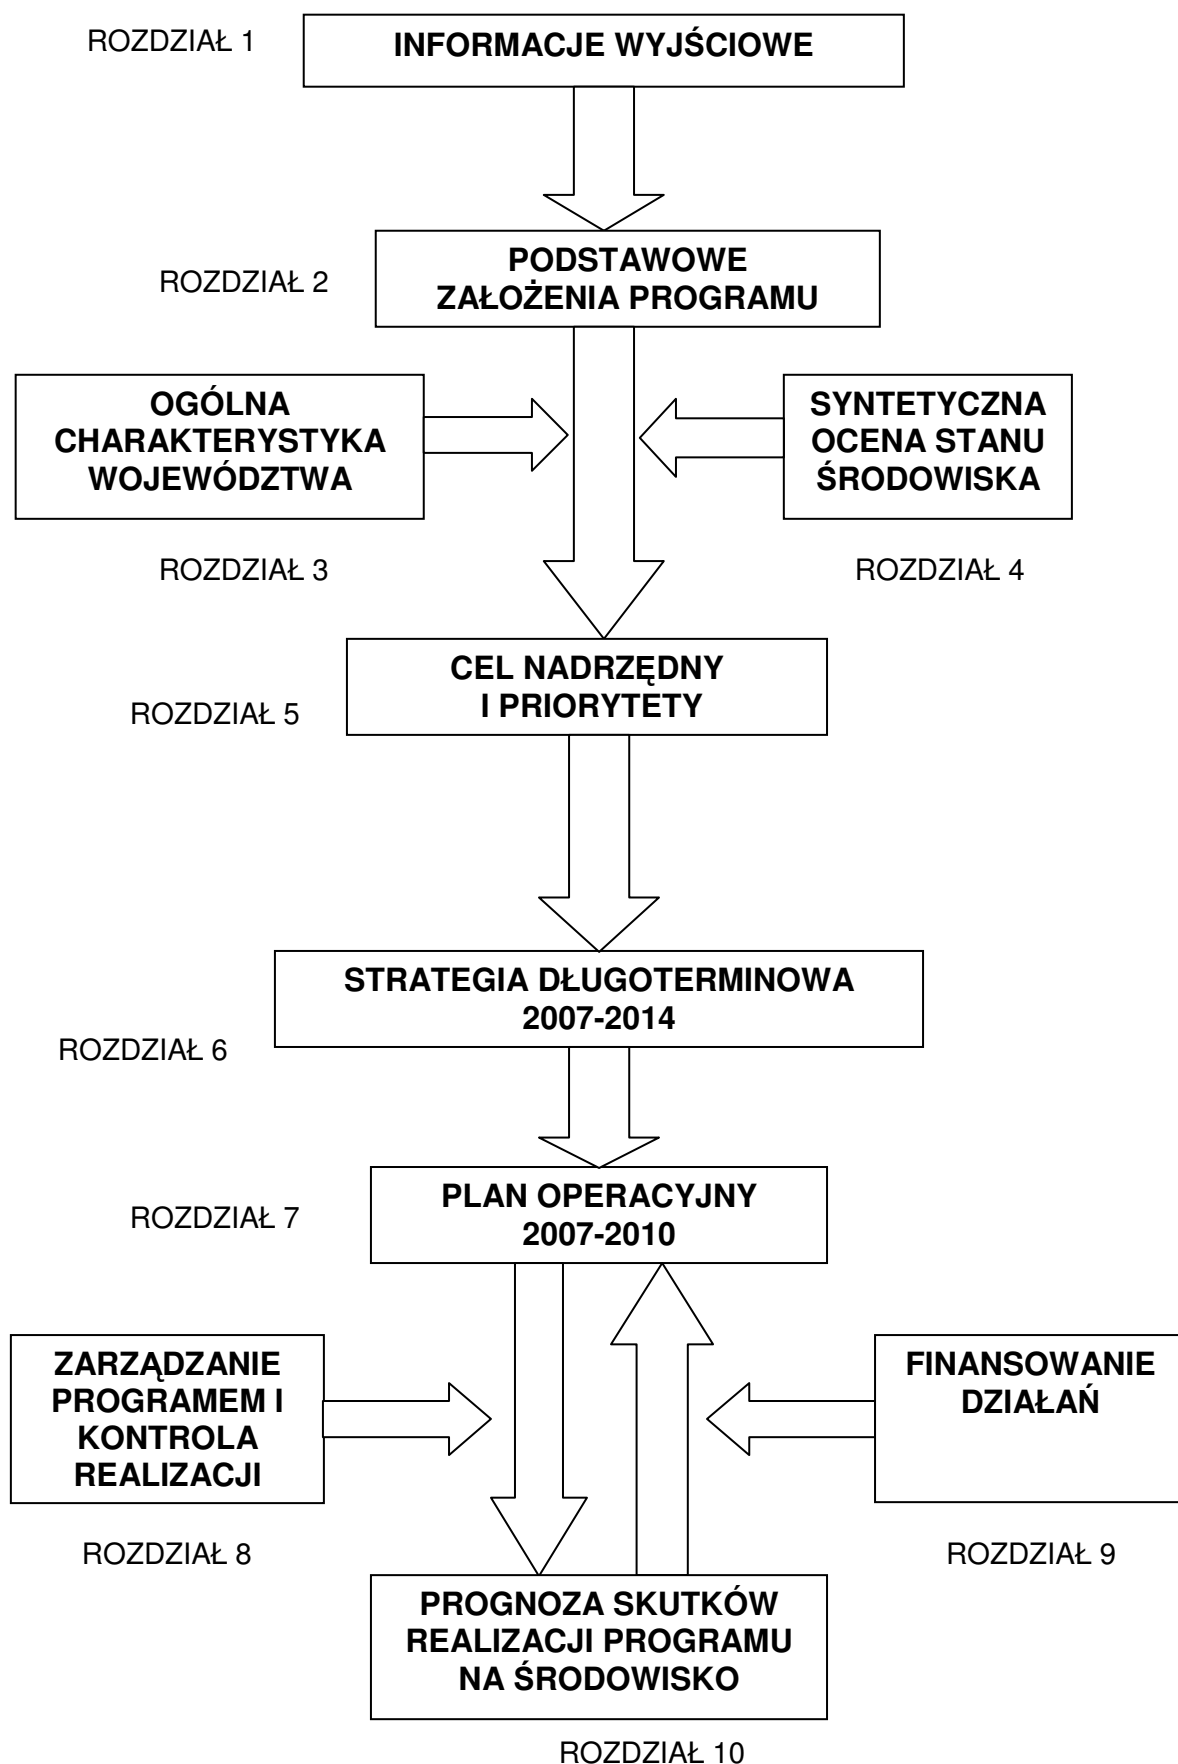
ROZDZIAŁ 1

INFORMACJE WYJŚCIOWE

ROZDZIAŁ 2

PODSTAWOWE ZAŁOŻENIA PROGRAMU

OGÓLNA CHARAKTERYSTYKA WOJEWÓDZTWA

SYNTETYCZNA OCENA STANU ŚRODOWISKA

ROZDZIAŁ 3

ROZDZIAŁ 4

CEL NADRZĘDNY I PRIORYTETY

ROZDZIAŁ 5

STRATEGIA DŁUGOTERMINOWA 2007-2014

ROZDZIAŁ 6

PLAN OPERACYJNY 2007-2010

ROZDZIAŁ 7

ZARZĄDZANIE PROGRAMEM I KONTROLA REALIZACJI

FINANSOWANIE DZIAŁAŃ

ROZDZIAŁ 8

ROZDZIAŁ 9

PROGNOZA SKUTKÓW REALIZACJI PROGRAMU NA ŚRODOWISKO

ROZDZIAŁ 10